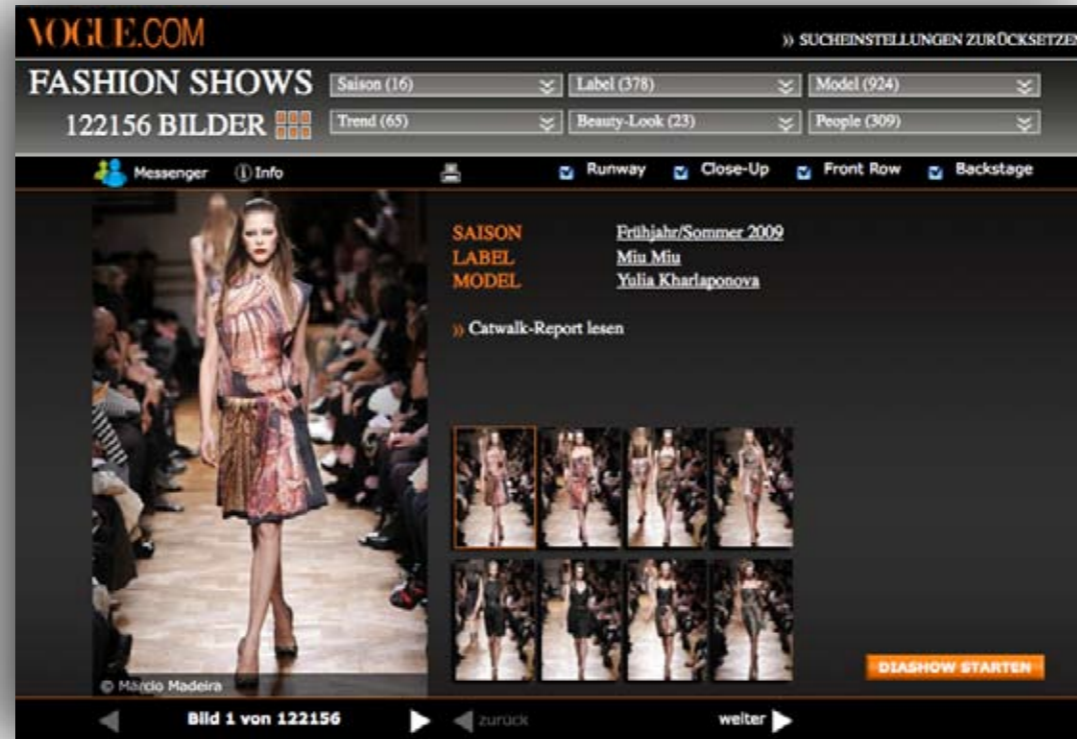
VOGUE.COM

» SUCHEINSTELLUNGEN ZURÜCKSETZEN

FASHION SHOWS

122156 BILDER

Saison (16)

Label (378)

Model (924)

Trend (65)

Beauty-Look (23)

People (309)

Messenger

Info

Runway

Close-Up

Front Row

Backstage

SAISON Frühjahr/Sommer 2009
LABEL Miu Miu
MODEL Yulia Kharlaponova

» Catwalk-Report lesen

© Márcio Madeira

DIASHOW STARTEN

Bild 1 von 122156

zurück

weiter